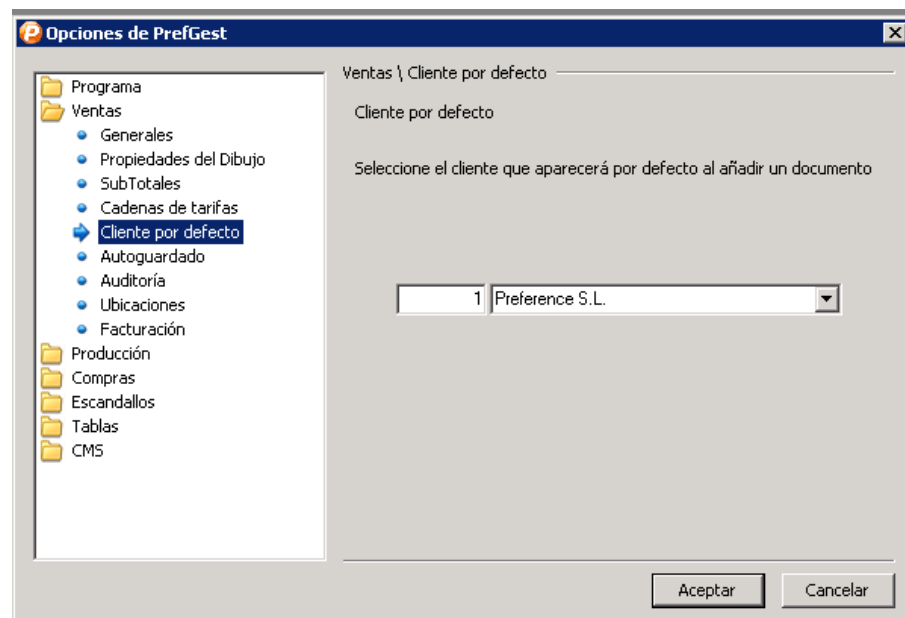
Opciones de PrefGest

Programa
Ventas
Generales
Propiedades del Dibujo
SubTotales
Cadenas de tarifas
Cliente por defecto
Autoguardado
Auditoría
Ubicaciones
Facturación
Producción
Compras
Escandallos
Tablas
CMS

Ventas \ Cliente por defecto

Cliente por defecto

Seleccione el cliente que aparecerá por defecto al añadir un documento

1 Preference S.L.

Aceptar Cancelar